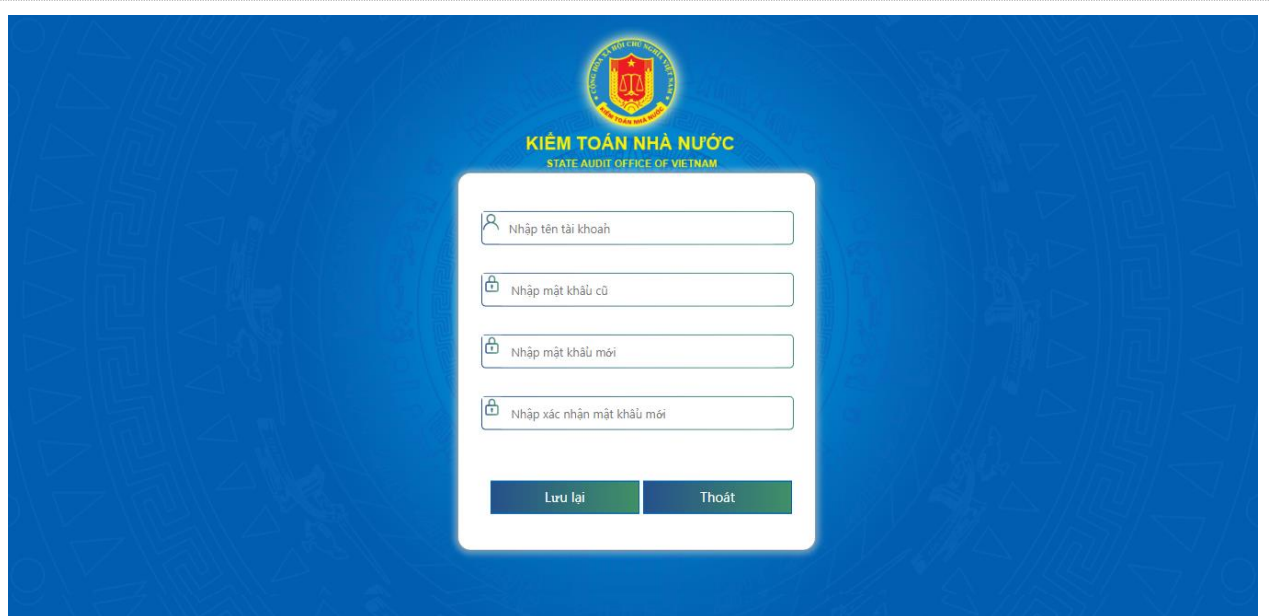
CỘNG HÒA XÃ HỘI CHỦ NGHĨA VIỆT NAM
KIỂM TOÁN NHÀ NƯỚC

KIỂM TOÁN NHÀ NƯỚC
STATE AUDIT OFFICE OF VIETNAM

Nhập tên tài khoản

Nhập mật khẩu cũ

Nhập mật khẩu mới

Nhập xác nhận mật khẩu mới

Lưu lại

Thoát